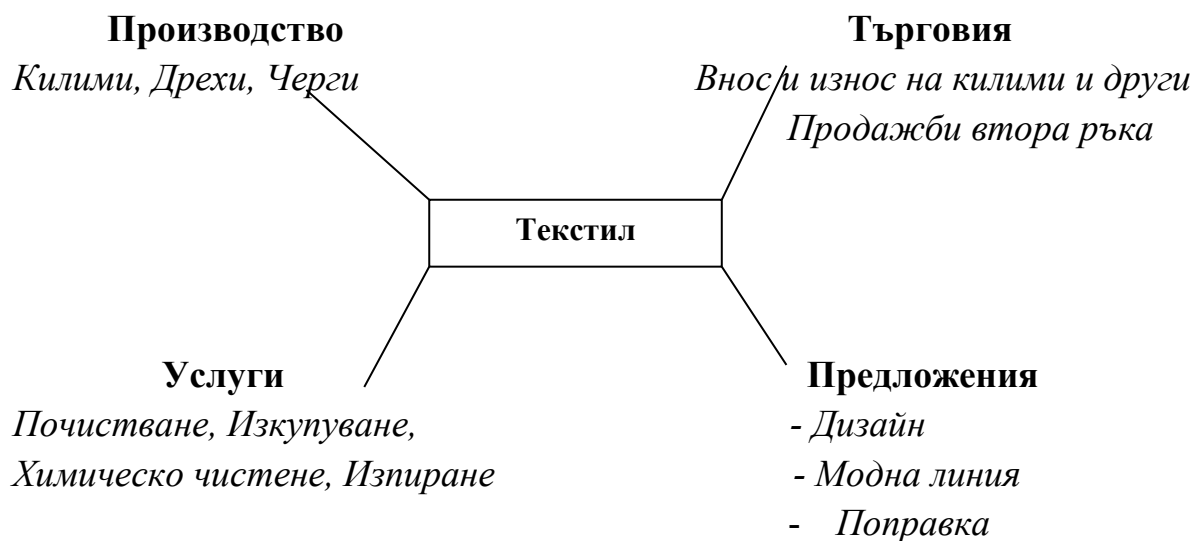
Производство
Килими, Дрехи, Черги

Търговия
Внос и износ на килими и други
Продажби втора ръка

Текстил

Услуги
Почистване, Изкупуване,
Химическо чистене, Изпиране

Предложения
- Дизайн
- Модна линия
- Поправка